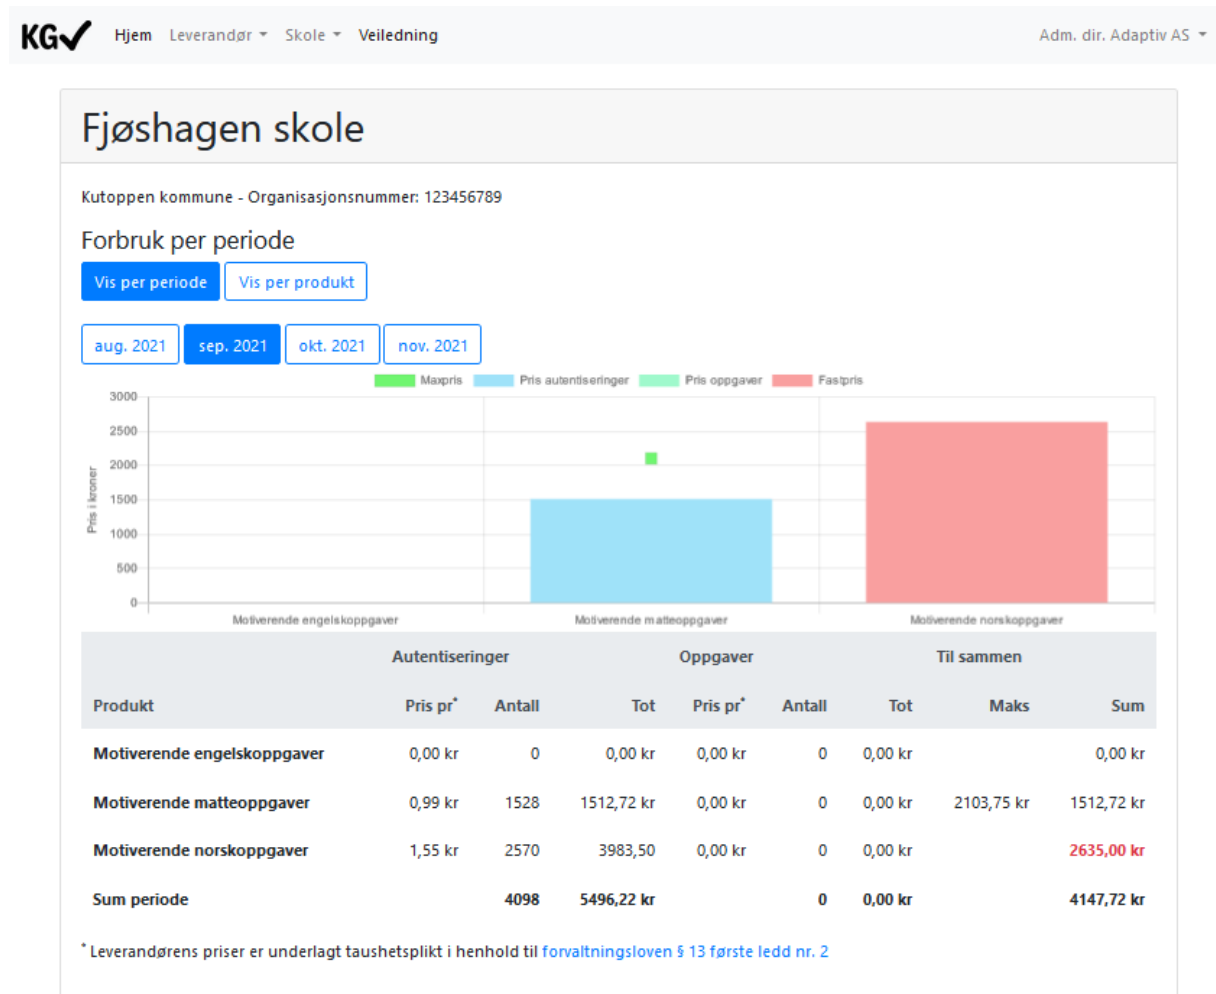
KG✓ Hjem Leverandør Skole Veiledning Adm. dir. Adaptiv AS

Fjøshagen skole

Kutoppen kommune - Organisasjonsnummer: 123456789

Forbruk per periode

Vis per periode Vis per produkt

aug. 2021 sep. 2021 okt. 2021 nov. 2021

Maxpris Pris autentiseringer Pris oppgaver Fastpris

3000
2500
2000
1500
1000
500
0

Pris i kroner

Motiverende engelskoppgaver Motiverende matteoppgaver Motiverende norskoppgaver

| | Autentiseringer | | | Oppgaver | | | Til sammen | |
|---|---|---|---|---|---|---|---|---|
| Produkt | Pris pr* | Antall | Tot | Pris pr* | Antall | Tot | Maks | Sum |
| Motiverende engelskoppgaver | 0,00 kr | 0 | 0,00 kr | 0,00 kr | 0 | 0,00 kr | | 0,00 kr |
| Motiverende matteoppgaver | 0,99 kr | 1528 | 1512,72 kr | 0,00 kr | 0 | 0,00 kr | 2103,75 kr | 1512,72 kr |
| Motiverende norskoppgaver | 1,55 kr | 2570 | 3983,50 | 0,00 kr | 0 | 0,00 kr | | 2635,00 kr |
| Sum periode | | 4098 | 5496,22 kr | | 0 | 0,00 kr | | 4147,72 kr |

* Leverandørens priser er underlagt taushetsplikt i henhold til forvaltningsloven § 13 første ledd nr. 2